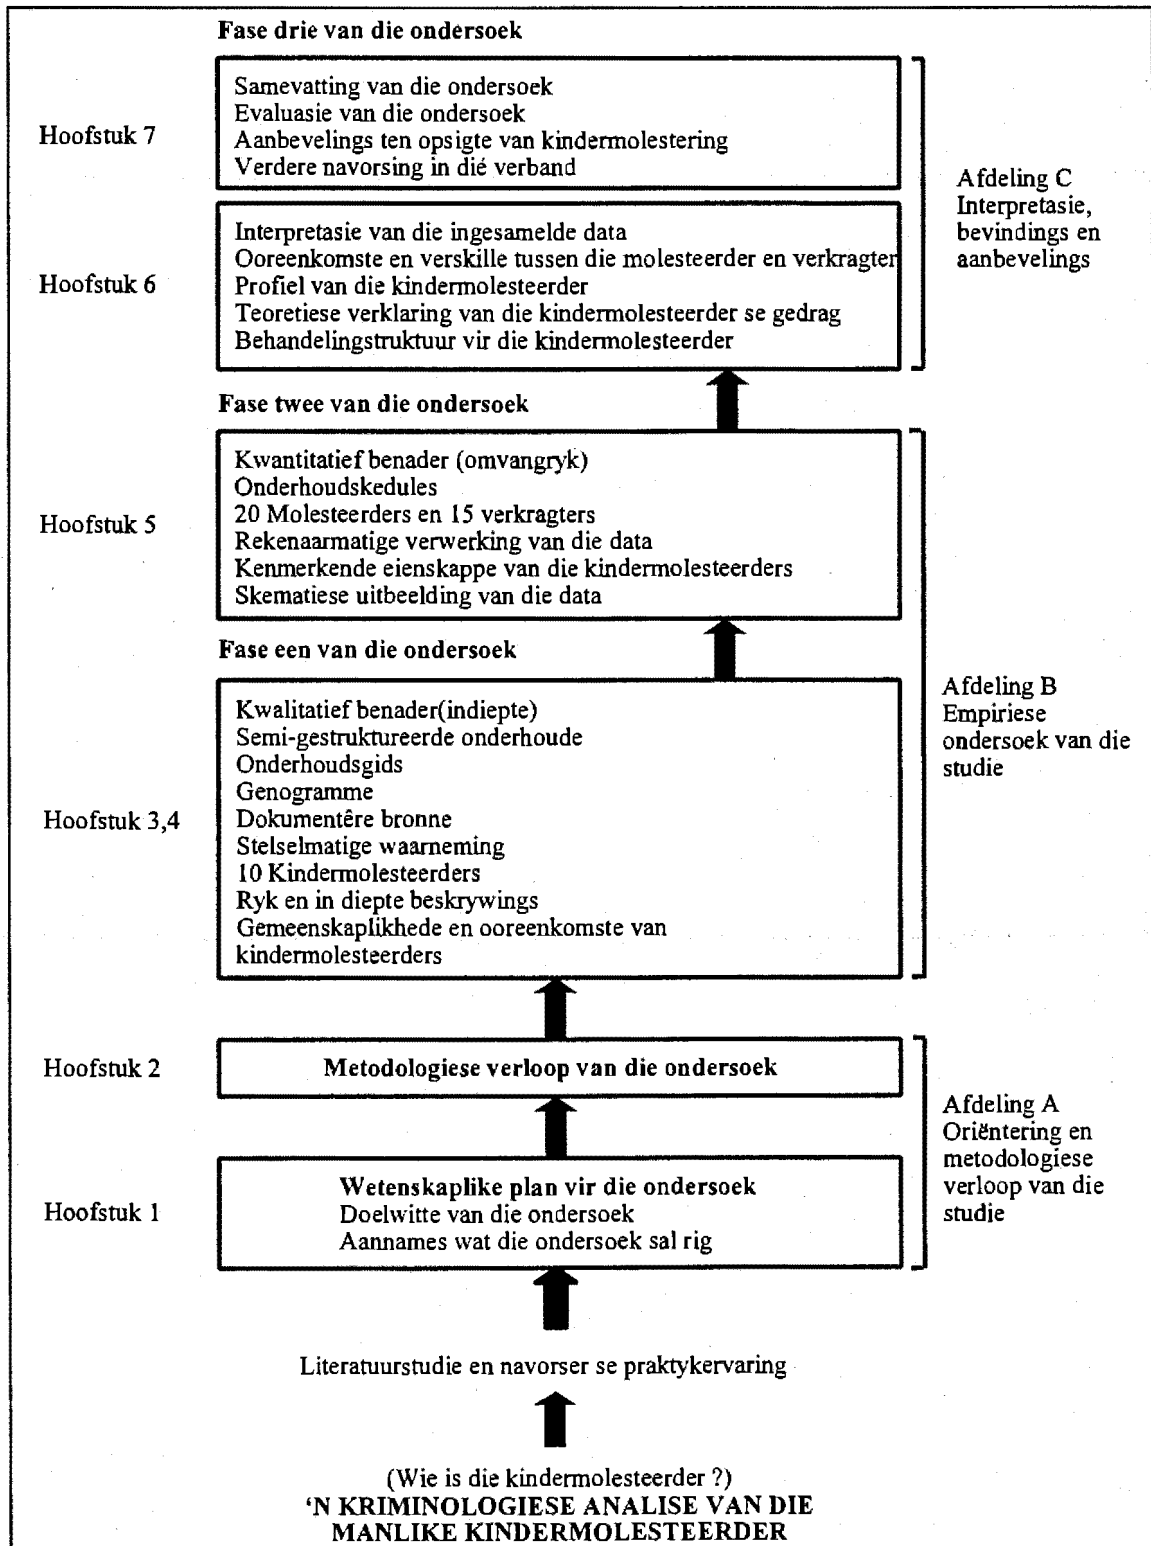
Fase drie van die ondersoek

Hoofstuk 7

Samevatting van die ondersoek
Evaluasie van die ondersoek
Aanbevelings ten opsigte van kindermolestering
Verdere navorsing in dié verband

Hoofstuk 6

Interpretasie van die ingesamelde data
Ooreenkomste en verskille tussen die molesteerder en verkragter
Profiel van die kindermolesteerder
Teoretiese verklaring van die kindermolesteerder se gedrag
Behandelingstruktuur vir die kindermolesteerder

Afdeling C
Interpretasie, bevindings en aanbevelings

Fase twee van die ondersoek

Hoofstuk 5

Kwantitatief benader (omvangryk)
Onderhoudskedules
20 Molesteerders en 15 verkragters
Rekenaarmatige verwerking van die data
Kenmerkende eienskappe van die kindermolesteerders
Skematiese uitbeelding van die data

Fase een van die ondersoek

Hoofstuk 3,4

Kwalitatief benader(indiepte)
Semi-gestruktureerde onderhoude
Onderhoudsgids
Genogramme
Dokumentêre bronne
Stelselmatige waarneming
10 Kindermolesteerders
Ryk en in diepte beskrywings
Gemeenskaplikhede en ooreenkomste van kindermolesteerders

Afdeling B
Empiriese ondersoek van die studie

Hoofstuk 2

Metodologiese verloop van die ondersoek

Hoofstuk 1

Wetenskaplike plan vir die ondersoek
Doelwitte van die ondersoek
Aannames wat die ondersoek sal rig

Afdeling A
Oriëntering en metodologiese verloop van die studie

Literatuurstudie en navorser se praktykervaring

(Wie is die kindermolesteerder ?)
'N KRIMINOLOGIESE ANALISE VAN DIE MANLIKE KINDERMOLESTEERDER